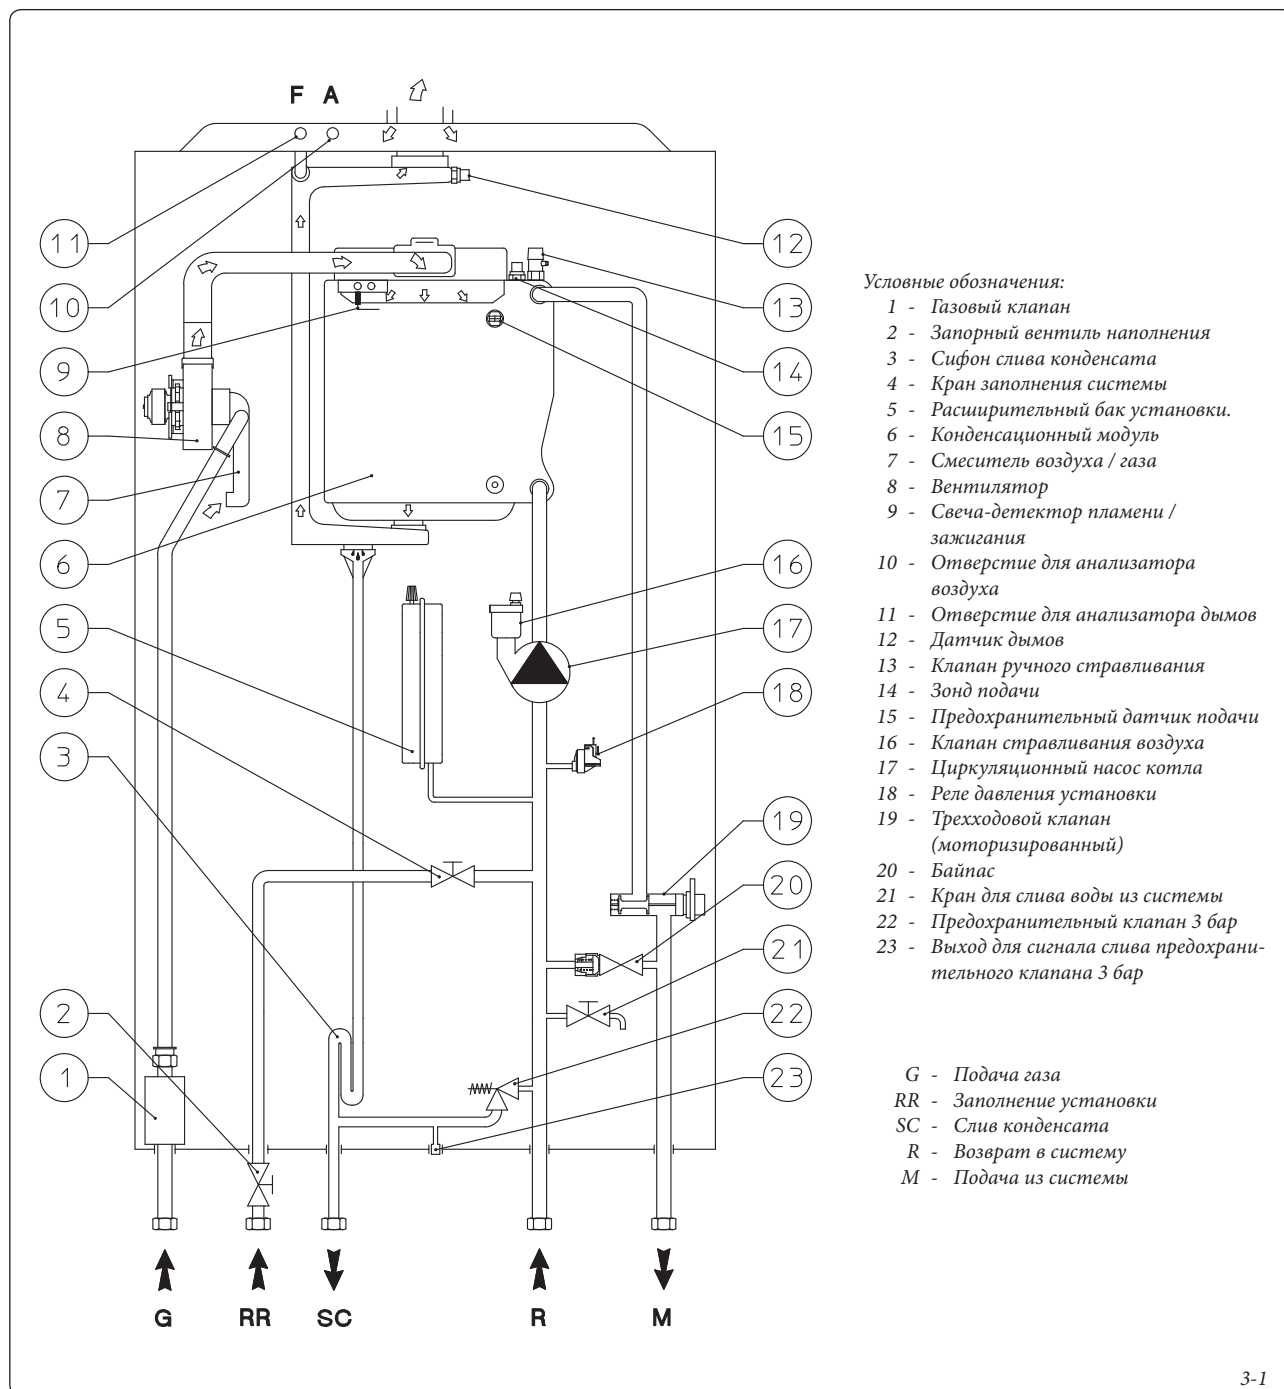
F A

11
10
9
8
7
6
5
4
3
2
1

12
13
14
15
16
17
18
19
20
21
22
23

Условные обозначения:
1 - Газовый клапан
2 - Запорный вентиль наполнения
3 - Сифон слива конденсата
4 - Кран заполнения системы
5 - Расширительный бак установки.
6 - Конденсационный модуль
7 - Смеситель воздуха / газа
8 - Вентилятор
9 - Свеча-детектор пламени / зажигания
10 - Отверстие для анализатора воздуха
11 - Отверстие для анализатора дымов
12 - Датчик дымов
13 - Клапан ручного стравливания
14 - Зонд подачи
15 - Предохранительный датчик подачи
16 - Клапан стравливания воздуха
17 - Циркуляционный насос котла
18 - Реле давления установки
19 - Трехходовой клапан (моторизированный)
20 - Байпас
21 - Кран для слива воды из системы
22 - Предохранительный клапан 3 бар
23 - Выход для сигнала слива предохранительного клапана 3 бар

G - Подача газа
RR - Заполнение установки
SC - Слив конденсата
R - Возврат в систему
M - Подача из системы

G RR SC R M

3-1